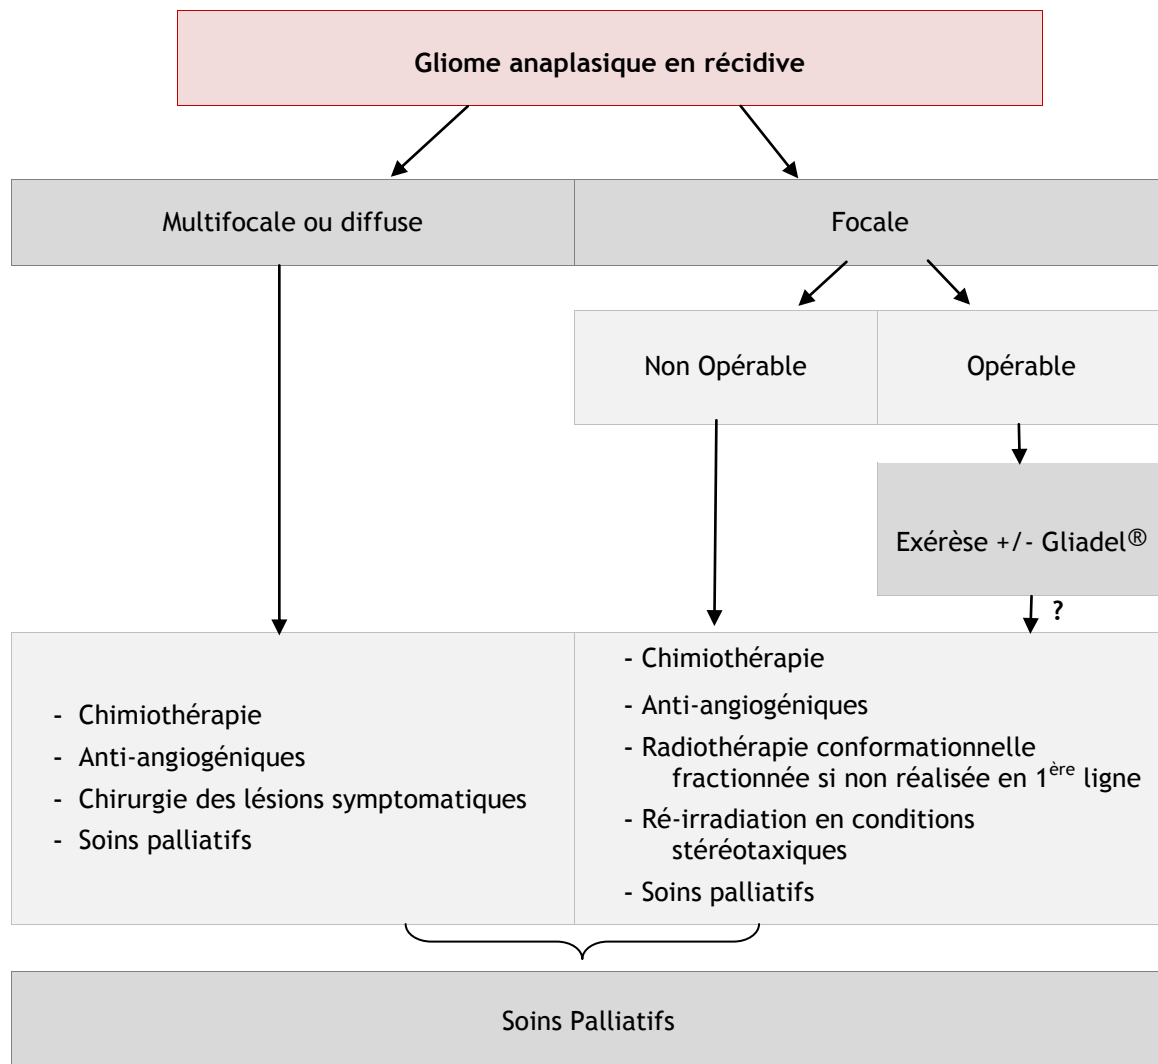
Gliome anaplasique en récidive

Multifocale ou diffuse

Focale

Non Opérable

Opérable

Exérèse +/- Gliadel®

?

- Chimiothérapie
- Anti-angiogéniques
- Chirurgie des lésions symptomatiques
- Soins palliatifs

- Chimiothérapie
- Anti-angiogéniques
- Radiothérapie conformationnelle fractionnée si non réalisée en 1$^{ère}$ ligne
- Ré-irradiation en conditions stéréotaxiques
- Soins palliatifs

Soins Palliatifs